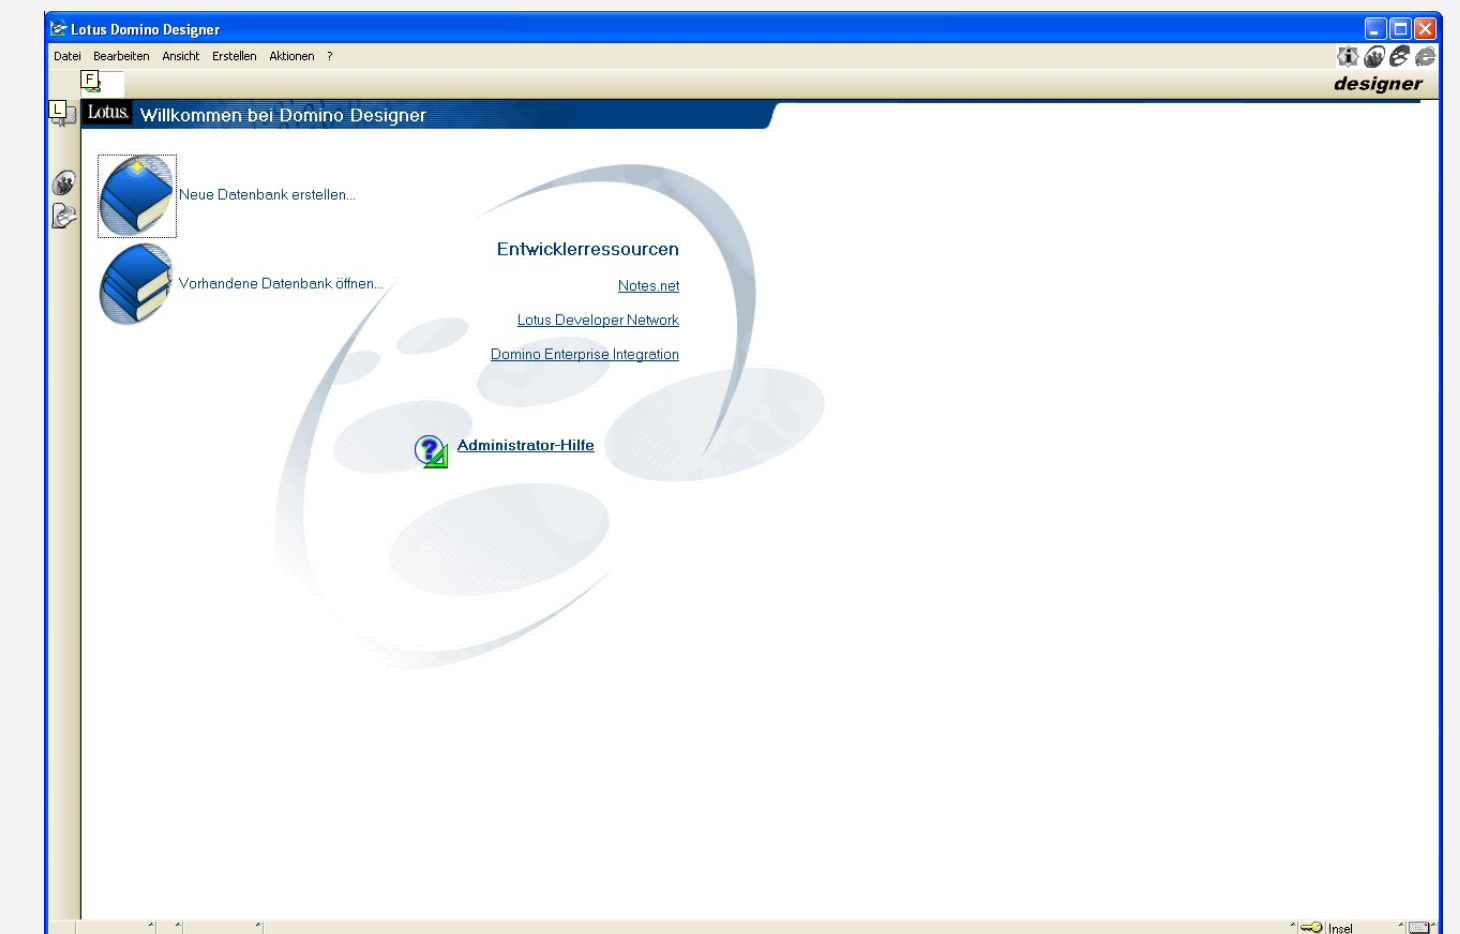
Lotus Domino Designer

Datei Bearbeiten Ansicht Erstellen Aktionen ?

F

designer

L

Lotus. Willkommen bei Domino Designer

Neue Datenbank erstellen...

Vorhandene Datenbank öffnen...

Entwicklerressourcen

Notes.net

Lotus Developer Network

Domino Enterprise Integration

Administrator-Hilfe

Insel